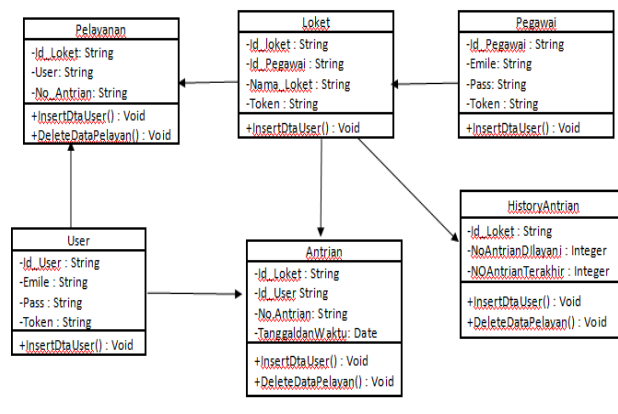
Pelayanan
-Id_Loket: String
-User: String
-No_Antrian: String
+InsertDtaUser() : Void
+DeleteDataPelayan() : Void

Loket
-Id_loket : String
-Id_Pegawai : String
-Nama_Loket : String
-Token : String
+InsertDtaUser() : Void

Pegawai
-Id_Pegawai : String
-Emile: String
-Pass: String
-Token : String
+InsertDtaUser() : Void

HistoryAntrian
-Id_Loket : String
-NoAntrianDilayani : Integer
-NOAntrianTerakhir : Integer
+InsertDtaUser() : Void
+DeleteDataPelayan() : Void

User
-Id_User : String
-Emile : String
-Pass : String
-Token : String
+InsertDtaUser() : Void

Antrian
-Id_Loket : String
-Id_User String
-No_Antrian: String
-TanggaldanWaktu: Date
+InsertDtaUser() : Void
+DeleteDataPelayan() : Void